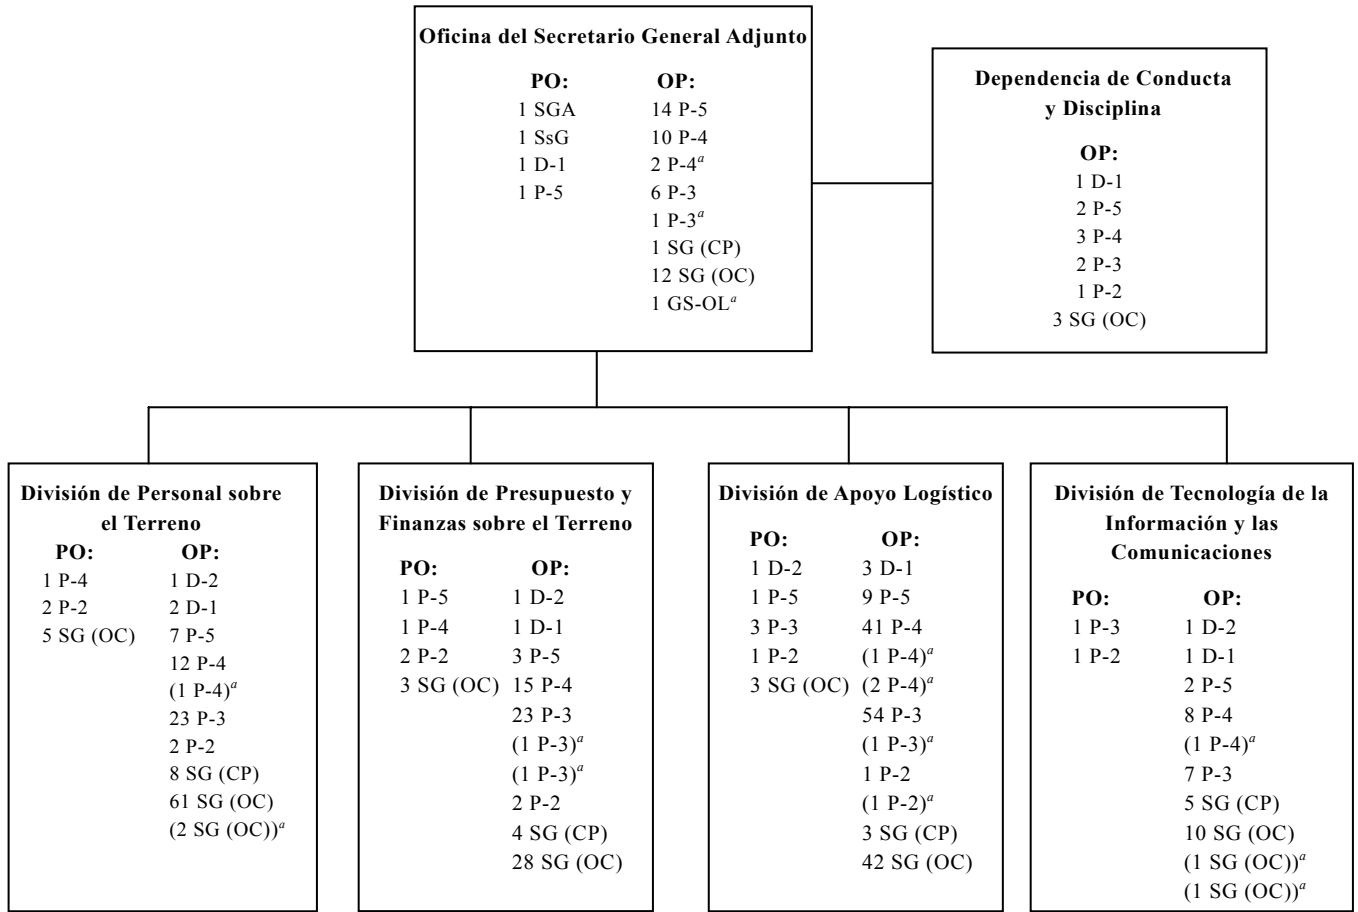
**Oficina del Secretario General Adjunto**

**PO:**
1 SGA
1 SsG
1 D-1
1 P-5

**OP:**
14 P-5
10 P-4
2 P-4$^a$
6 P-3
1 P-3$^a$
1 SG (CP)
12 SG (OC)
1 GS-OL$^a$

**Dependencia de Conducta y Disciplina**

**OP:**
1 D-1
2 P-5
3 P-4
2 P-3
1 P-2
3 SG (OC)

**División de Personal sobre el Terreno**

**PO:**
1 P-4
2 P-2
5 SG (OC)

**OP:**
1 D-2
2 D-1
7 P-5
12 P-4
(1 P-4)$^a$
23 P-3
2 P-2
8 SG (CP)
61 SG (OC)
(2 SG (OC))$^a$

**División de Presupuesto y Finanzas sobre el Terreno**

**PO:**
1 P-5
1 P-4
2 P-2
3 SG (OC)

**OP:**
1 D-2
1 D-1
3 P-5
15 P-4
23 P-3
(1 P-3)$^a$
(1 P-3)$^a$
2 P-2
4 SG (CP)
28 SG (OC)

**División de Apoyo Logístico**

**PO:**
1 D-2
1 P-5
3 P-3
1 P-2
3 SG (OC)

**OP:**
3 D-1
9 P-5
41 P-4
(1 P-4)$^a$
(2 P-4)$^a$
54 P-3
(1 P-3)$^a$
1 P-2
(1 P-2)$^a$
3 SG (CP)
42 SG (OC)

**División de Tecnología de la Información y las Comunicaciones**

**PO:**
1 P-3
1 P-2

**OP:**
1 D-2
1 D-1
2 P-5
8 P-4
(1 P-4)$^a$
7 P-3
5 SG (CP)
10 SG (OC)
(1 SG (OC))$^a$
(1 SG (OC))$^a$